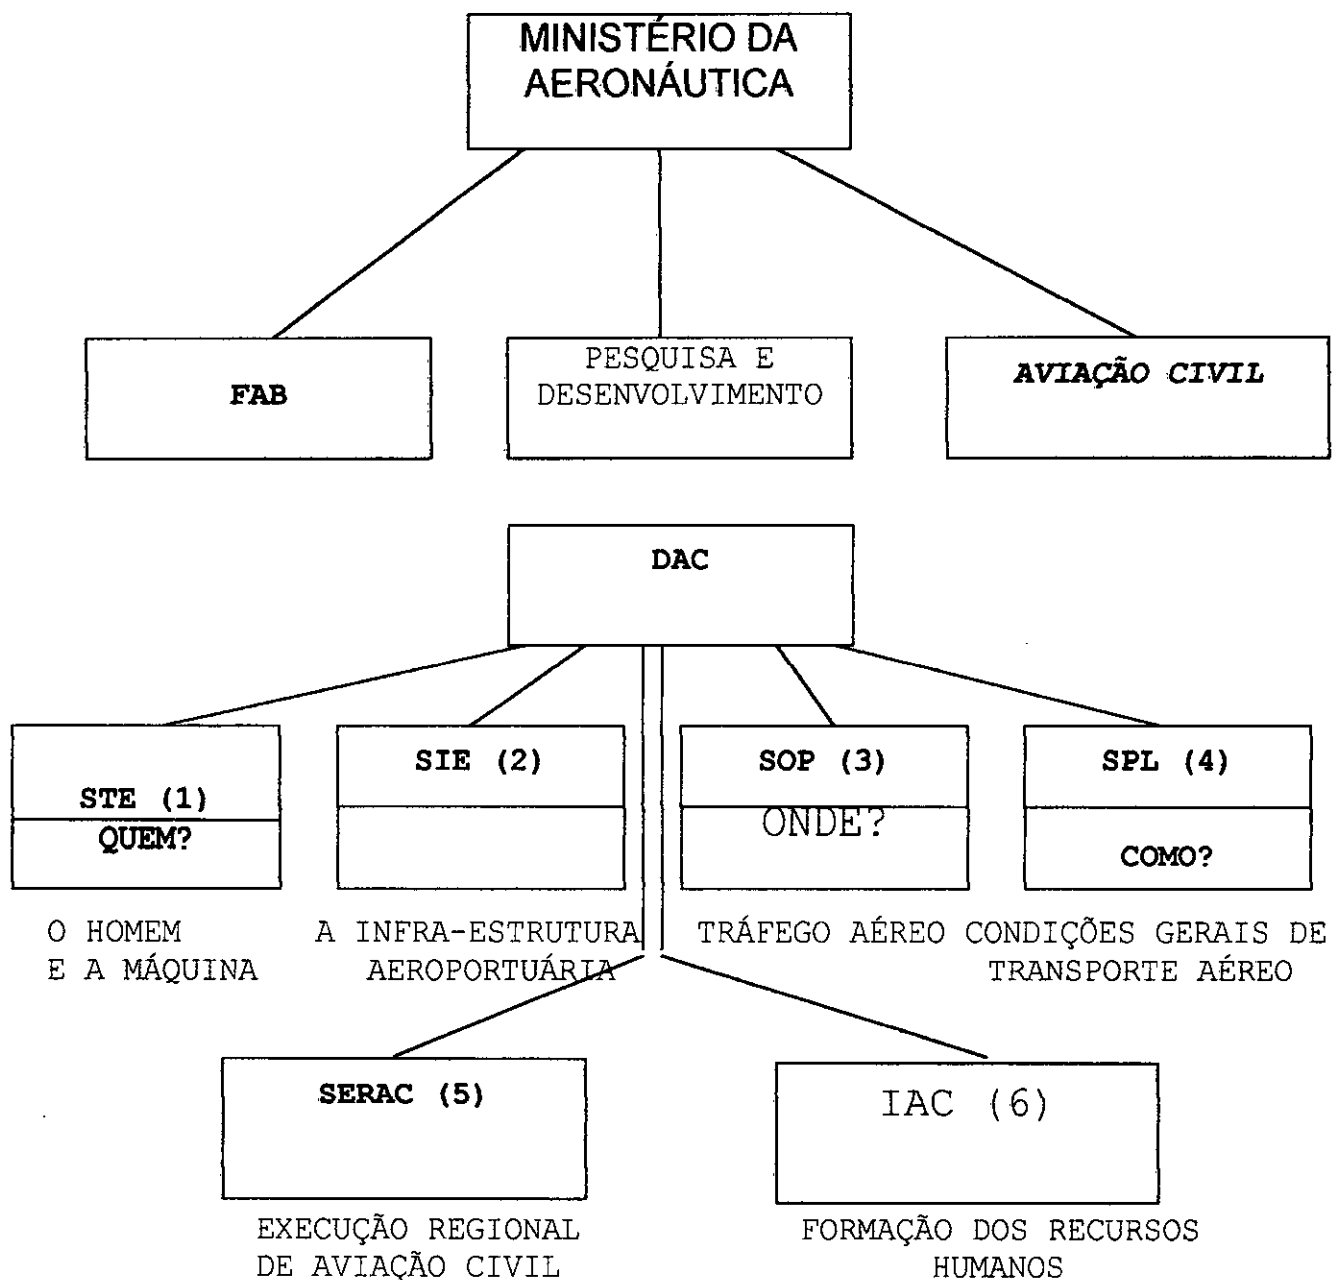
MINISTÉRIO DA AERONÁUTICA

FAB

PESQUISA E DESENVOLVIMENTO

AVIAÇÃO CIVIL

DAC

STE (1)
QUEM?

SIE (2)

SOP (3)
ONDE?

SPL (4)
COMO?

O HOMEM E A MÁQUINA

A INFRA-ESTRUTURA AEROPORTUÁRIA

TRÁFEGO AÉREO

CONDIÇÕES GERAIS DE TRANSPORTE AÉREO

SERAC (5)

IAC (6)

EXECUÇÃO REGIONAL DE AVIAÇÃO CIVIL

FORMAÇÃO DOS RECURSOS HUMANOS